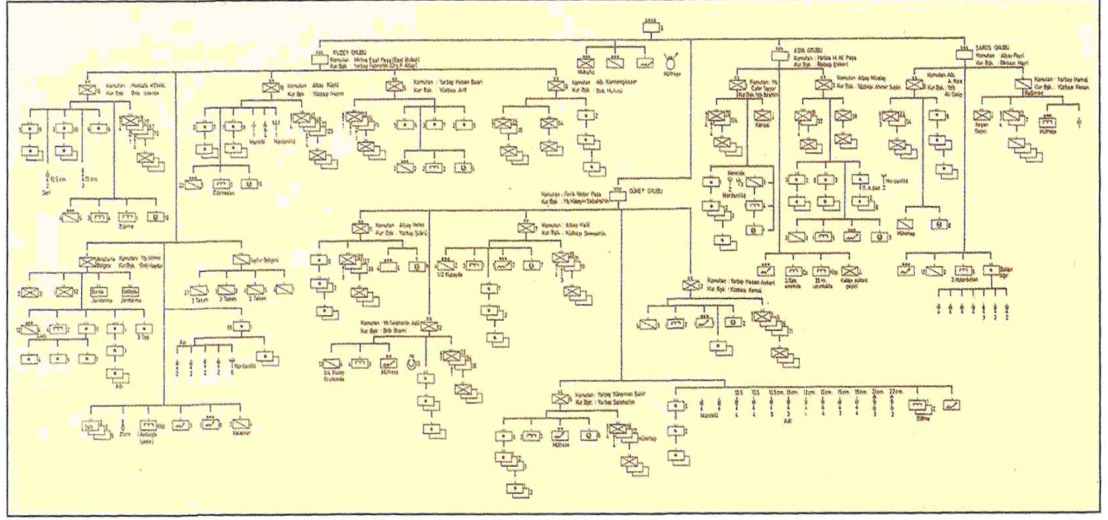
KUZEY GRUBU
Komutan : Mirliva Esat Paşa (Esat Bülkat)
Kur. Bşk. : Yarbay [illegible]

Komutan : Mustafa KEMAL
Kur. Bşk. : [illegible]

Komutan : Albay Kâzım
Kur. Bşk. : Binbaşı Hüseyin

Komutan : Yarbay Hasan Basri
Kur. Bşk. : Yüzbaşı Arif

Komutan : Albay Kemaleddin
Kur. Bşk. : Binbaşı Hulusi

Mühyfız

ASYA GRUBU
Komutan : Mirliva H. Ali Paşa

SAROS GRUBU
Komutan : Albay Fevzi
Kur. Bşk. : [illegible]

Komutan : Yb. Cafer Tayyar
Kur. Bşk. : Yb. İbrahim

Komutan : Albay Nihat
Kur. Bşk. : Yüzbaşı Ahmet Suphi

Komutan : Albay Ali Rıza

Komutan : Yarbay Hamdi
Kur. Bşk. : Yüzbaşı Hasan

Bolayır

GÜNEY GRUBU
Komutan : Ferik Vehip Paşa
Kur. Bşk. : Yb. Hüseyin Sabahaddin

Komutan : Albay Vehbi
Kur. Bşk. : Yarbay Şükrü

Komutan : Albay Halil
Kur. Bşk. : Yüzbaşı Şemsettin

Komutan : Yb. Selahattin Adil
Kur. Bşk. : Bnb. İbrahim

Komutan : Yarbay Hasan Askeri
Kur. Bşk. : Yüzbaşı Kemal

Komutan : Yarbay Süleyman Bakır
Kur. Bşk. : Yarbay Selahattin

Seri
Edirne
Jandarma
3 Top
Nordenfeld
Hüvitzer
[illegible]